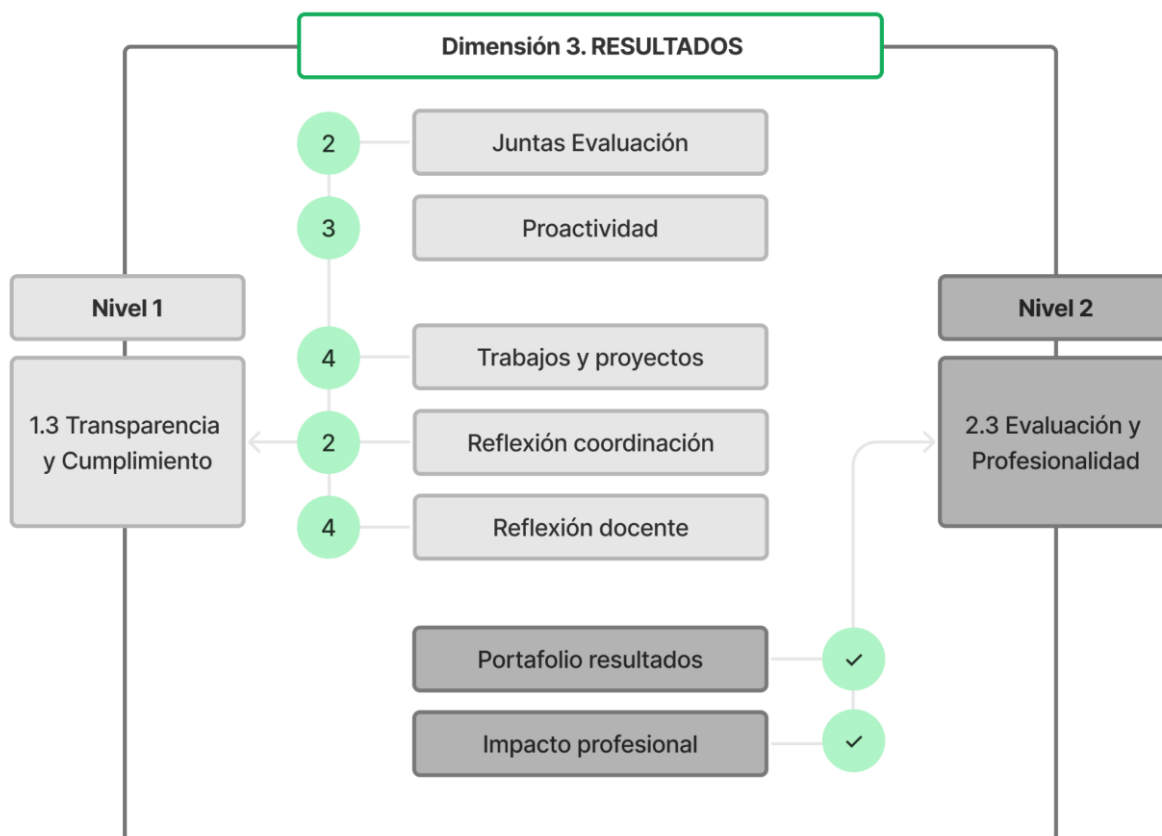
Dimensión 3. RESULTADOS

2 Juntas Evaluación

3 Proactividad

Nivel 1

1.3 Transparencia y Cumplimiento

4 Trabajos y proyectos

2 Reflexión coordinación

4 Reflexión docente

Nivel 2

2.3 Evaluación y Profesionalidad

Portafolio resultados ✓

Impacto profesional ✓